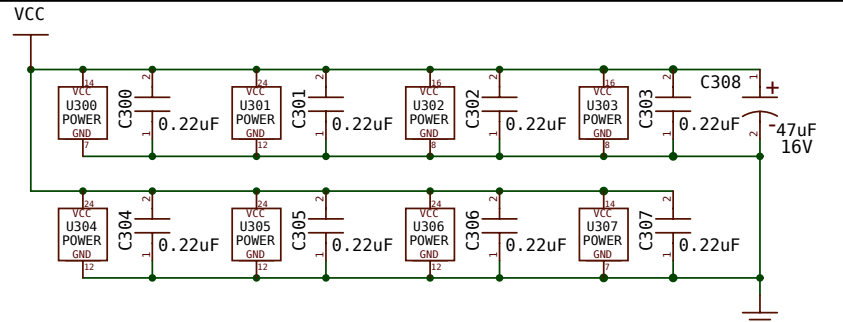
VCC

14 VCC U300 POWER GND 7
C300 2 1 0.22uF
24 VCC U301 POWER GND 12
C301 2 1 0.22uF
16 VCC U302 POWER GND 8
C302 2 1 0.22uF
16 VCC U303 POWER GND 8
C303 2 1 0.22uF
C308 1 + 2 47uF 16V

24 VCC U304 POWER GND 12
C304 2 1 0.22uF
24 VCC U305 POWER GND 12
C305 2 1 0.22uF
24 VCC U306 POWER GND 12
C306 2 1 0.22uF
14 VCC U307 POWER GND 7
C307 2 1 0.22uF